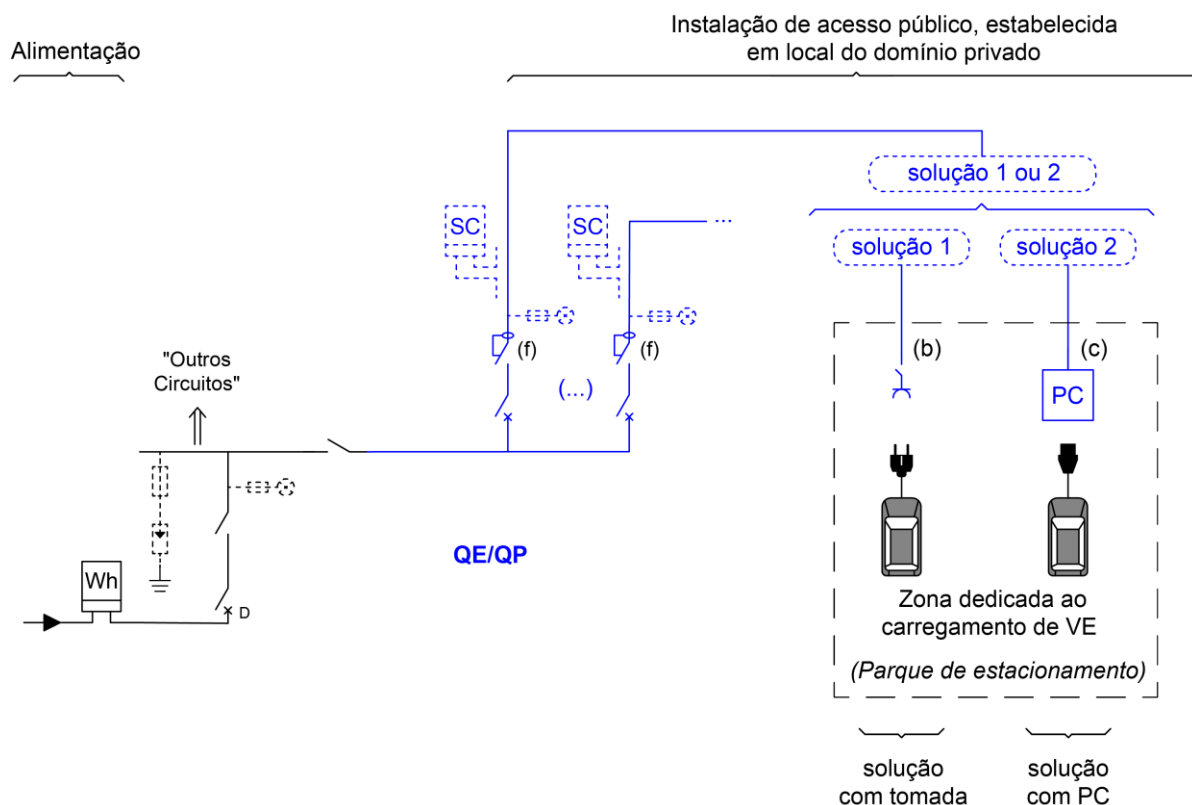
Alimentação

Instalação de acesso público, estabelecida em local do domínio privado

solução 1 ou 2

SC

SC

...

solução 1

solução 2

"Outros Circuitos"

(f)

(f)

(b)

(c)

(...)

PC

Wh

D

QE/QP

Zona dedicada ao carregamento de VE

(Parque de estacionamento)

solução com tomada

solução com PC